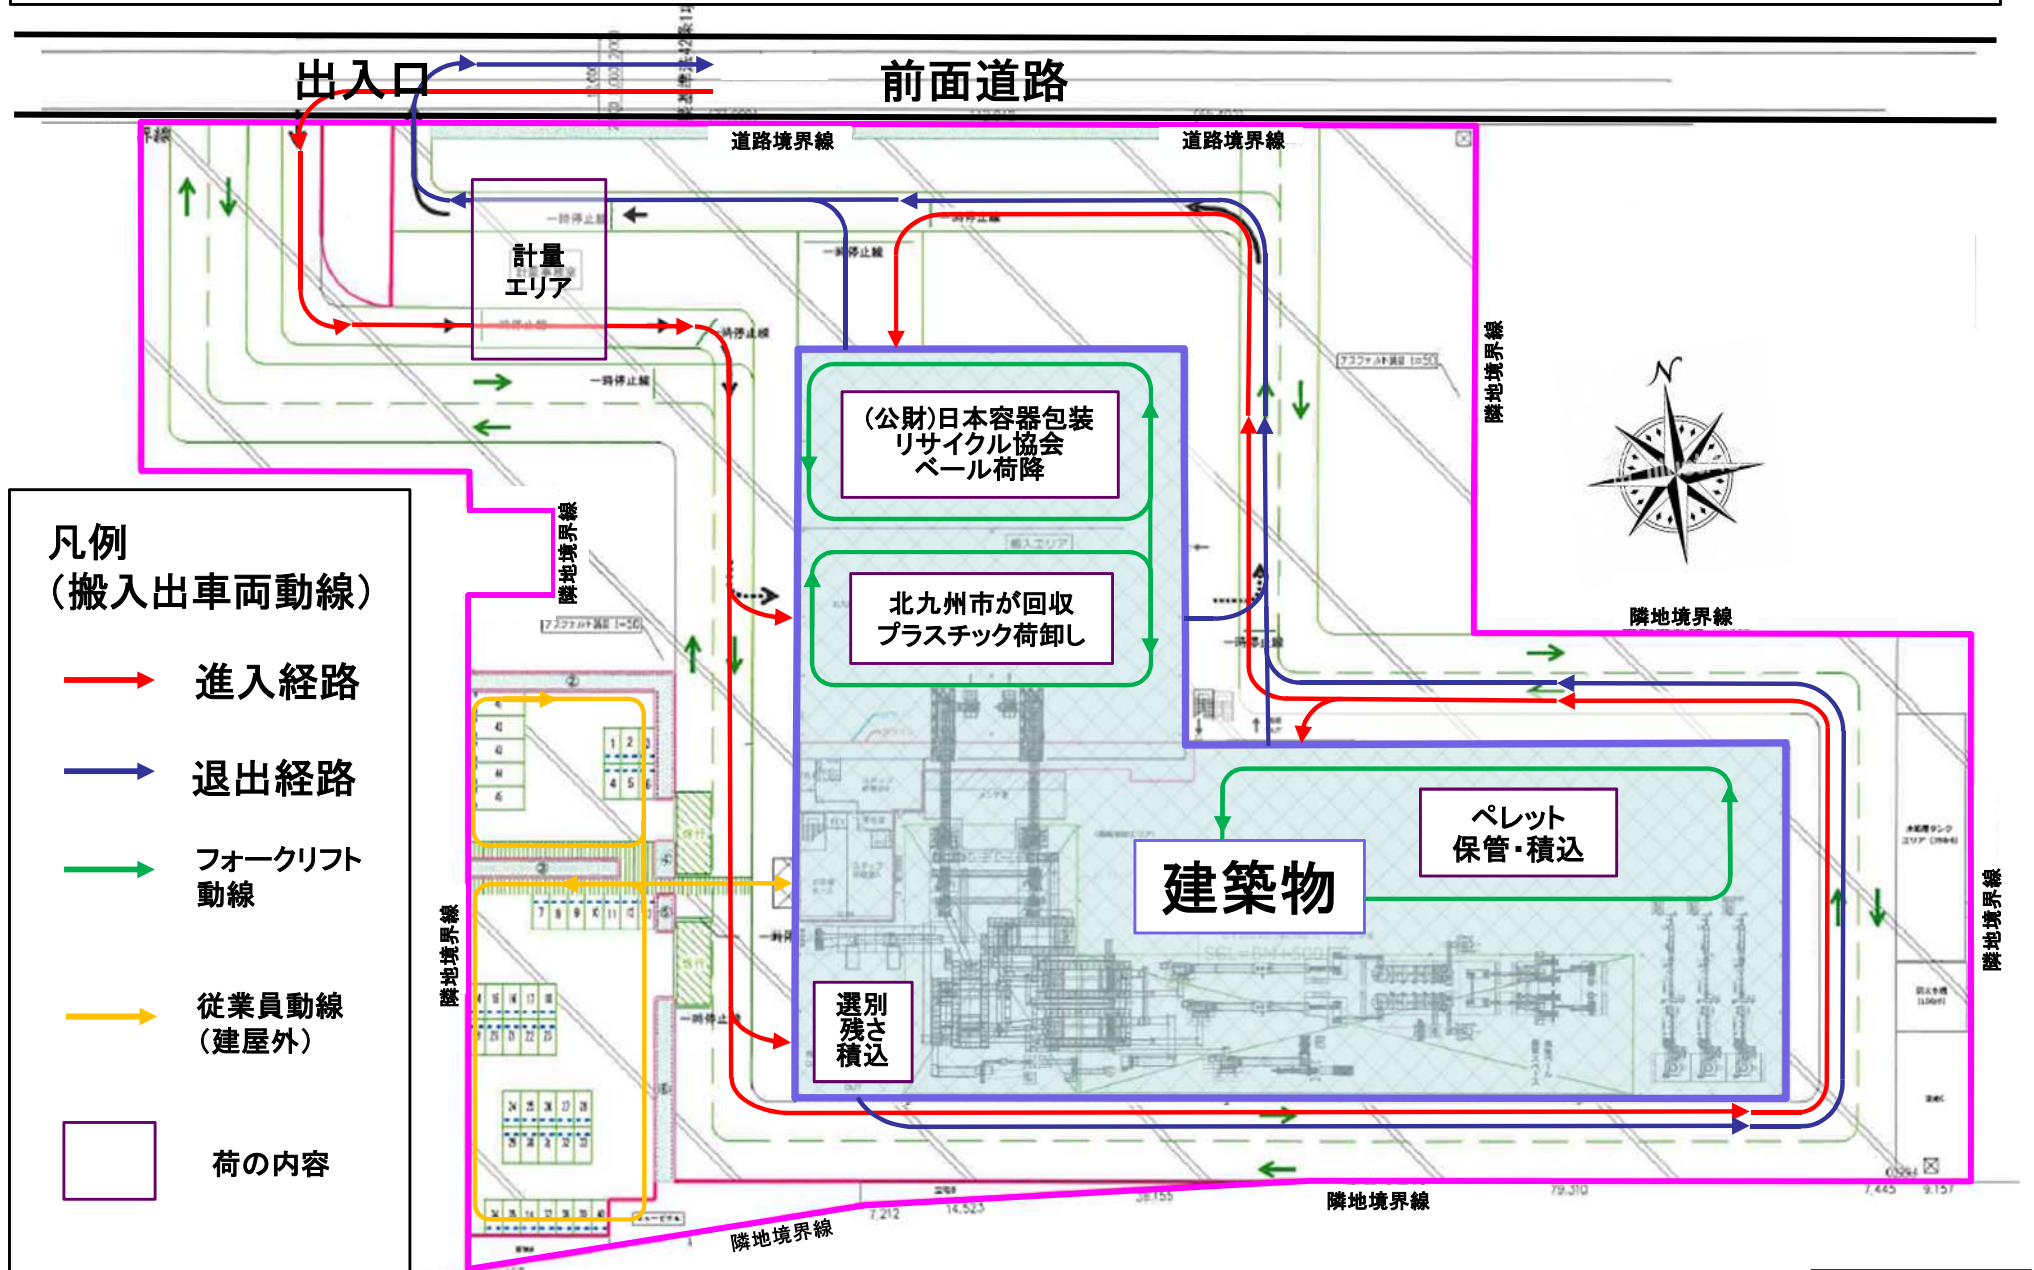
出入口

前面道路

道路境界線

道路境界線

計量
エリア

一時停止線

一時停止線

一時停止線

一時停止線

隣地境界線

(公財)日本容器包装
リサイクル協会
ベール荷降

北九州市が回収
プラスチック荷卸し

隣地境界線

隣地境界線

凡例
(搬入出車両動線)

進入経路

退出経路

フォークリフト
動線

従業員動線
(建屋外)

荷の内容

ペレット
保管・積込

建築物

選別
残さ
積込

隣地境界線

隣地境界線

隣地境界線

隣地境界線

一時停止線

一時停止線

一時停止線